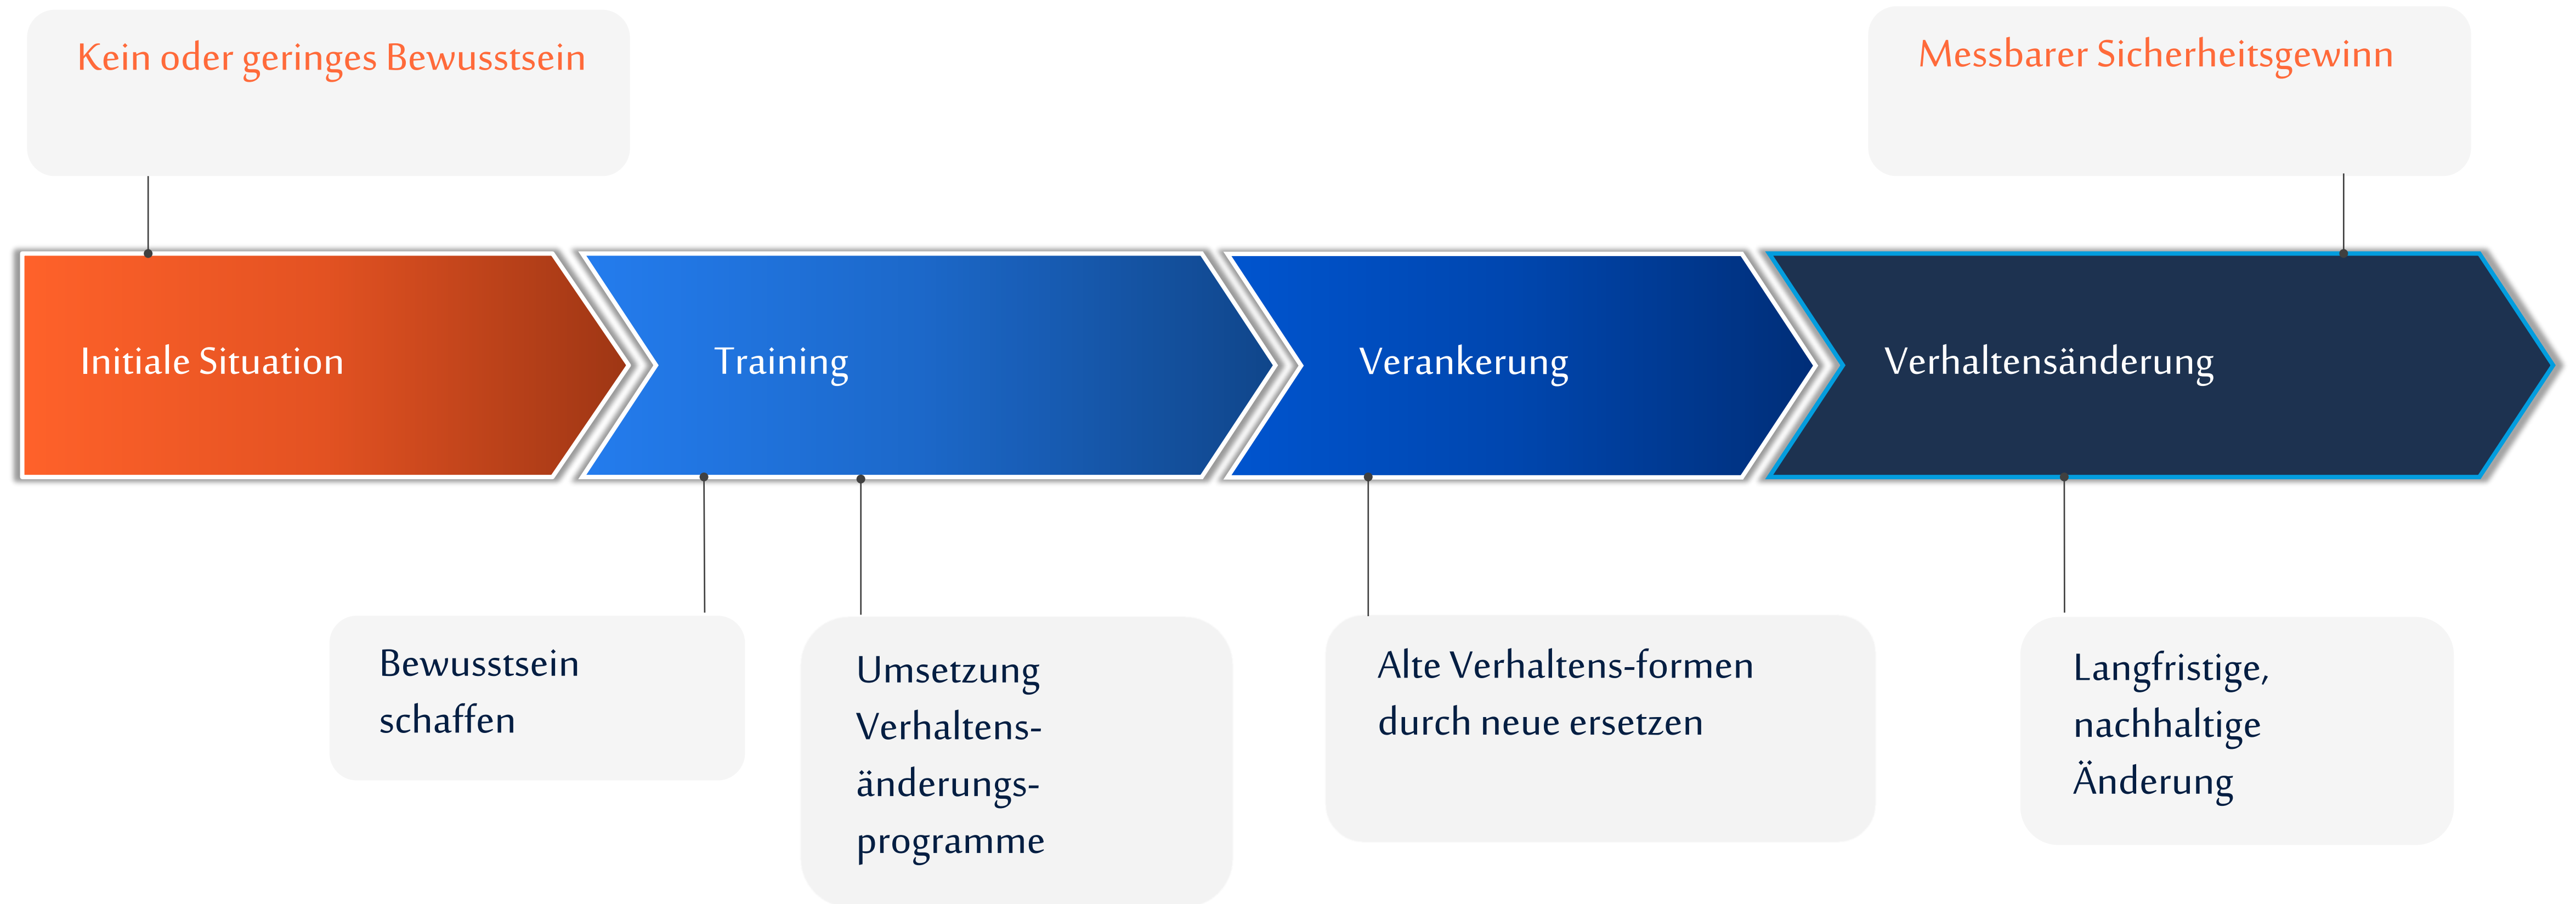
Kein oder geringes Bewusstsein

Messbarer Sicherheitsgewinn

Initiale Situation

Training

Verankerung

Verhaltensänderung

Bewusstsein schaffen

Umsetzung Verhaltensänderungsprogramme

Alte Verhaltens-formen durch neue ersetzen

Langfristige, nachhaltige Änderung